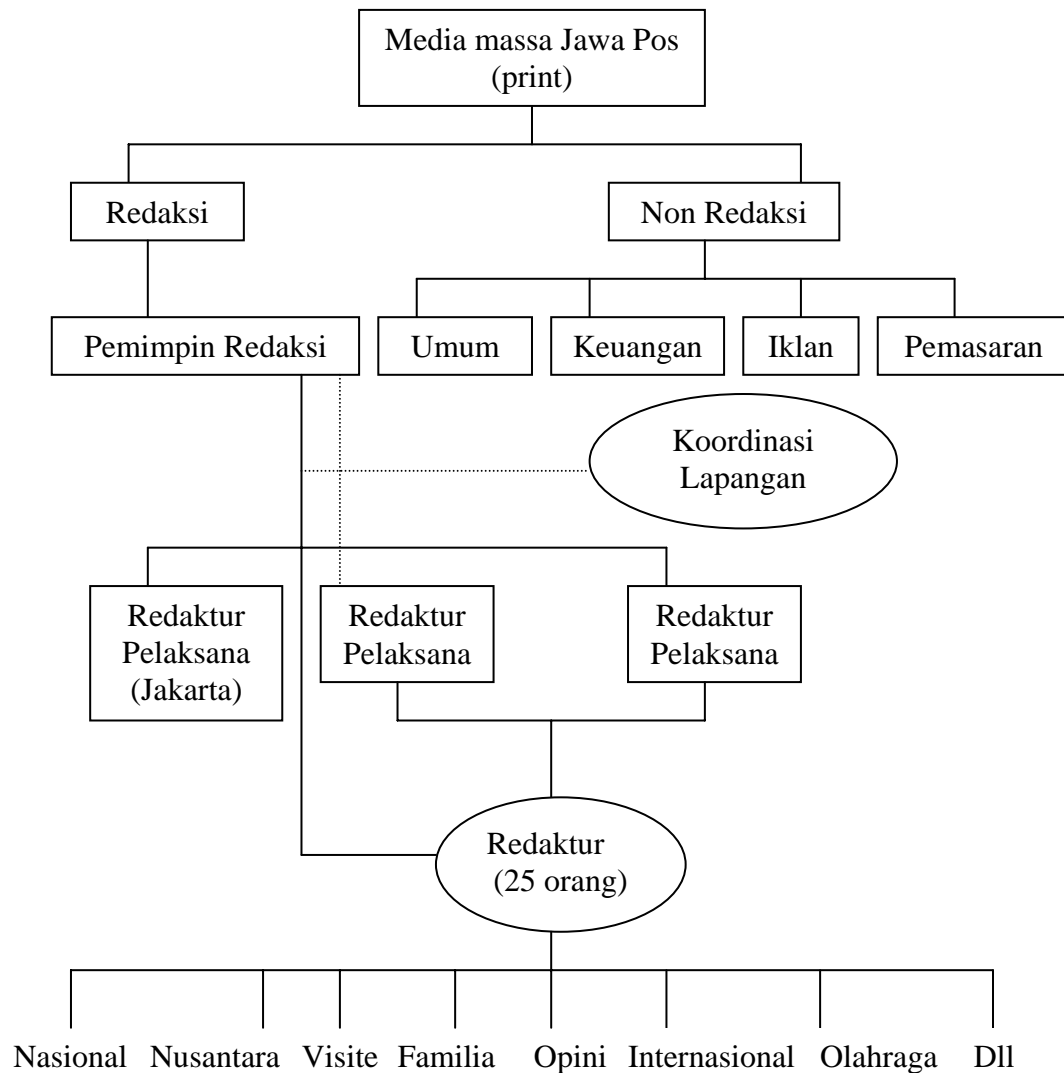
Media massa Jawa Pos
(print)

Redaksi

Non Redaksi

Pemimpin Redaksi

Umum

Keuangan

Iklan

Pemasaran

Koordinasi
Lapangan

Redaktur
Pelaksana
(Jakarta)

Redaktur
Pelaksana

Redaktur
Pelaksana

Redaktur
(25 orang)

Nasional Nusantara Visite Familia Opini Internasional Olahraga Dll